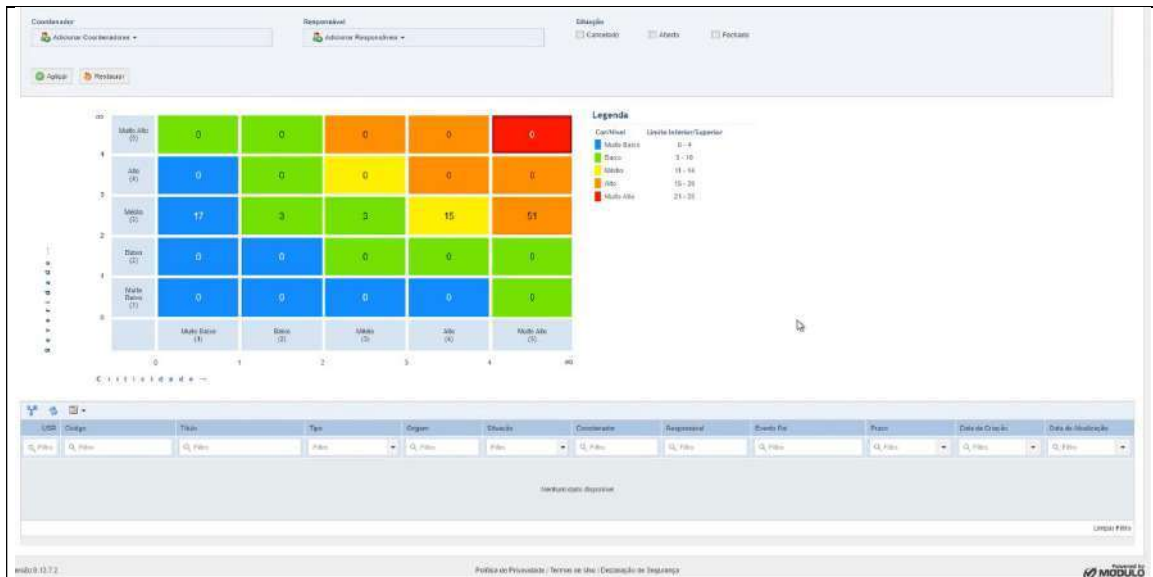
Coordenador
Adicionar Coordenadores ▾

Responsável
Adicionar Responsáveis ▾

Situação
Cancelado Aberto Fechado

Aplicar Restaurar

oo
Muito Alto (5) | 0 | 0 | 0 | 0 | 0
4
Alto (4) | 0 | 0 | 0 | 0 | 0
3
Médio (3) | 17 | 3 | 3 | 15 | 51
2
Baixo (2) | 0 | 0 | 0 | 0 | 0
1
Muito Baixo (1) | 0 | 0 | 0 | 0 | 0
0
Muito Baixo (1) | Baixo (2) | Médio (3) | Alto (4) | Muito Alto (5)
0 1 2 3 4 oo
Criticidade →

Legenda
Cor/Nível | Limite Inferior/Superior
Muito Baixo | 0 - 4
Baixo | 5 - 10
Médio | 11 - 14
Alto | 15 - 20
Muito Alto | 21 - 25

| USR | Código | Título | Tipo | Origem | Situação | Coordenador | Responsável | Evento Pai | Prazo | Data de Criação | Data de Atualização |
|---|---|---|---|---|---|---|---|---|---|---|---|
| Filtro | Filtro | Filtro | Filtro | Filtro | Filtro | Filtro | Filtro | Filtro | Filtro | Filtro | Filtro |

Nenhum dado disponível

Limpar Filtro

ersão 9.13.7.2
Política de Privacidade | Termos de Uso | Declaração de Segurança
Powered by MODULO